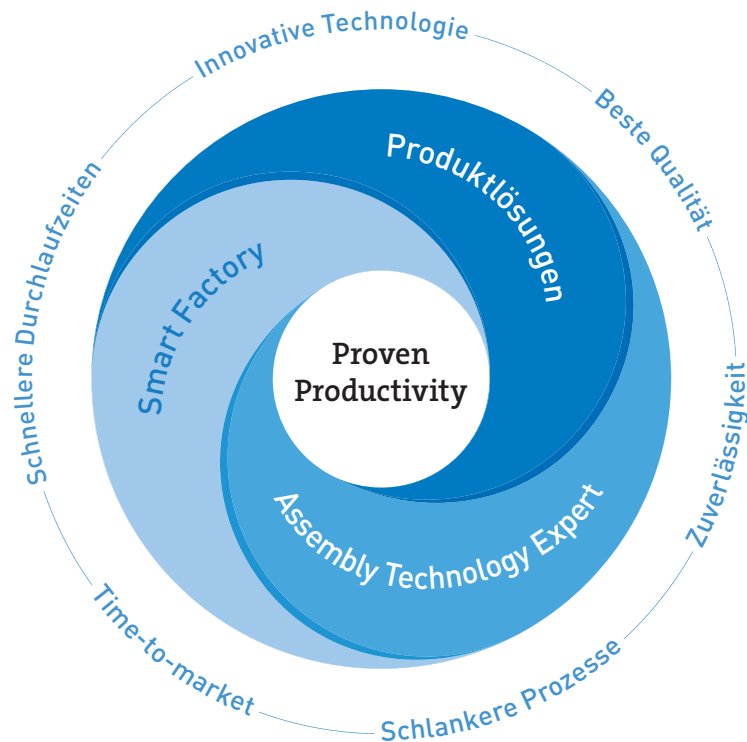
Innovative Technologie

Beste Qualität

Zuverlässigkeit

Schlankere Prozesse

Time-to-market

Schnellere Durchlaufzeiten

Produktlösungen

Smart Factory

Assembly Technology Expert

Proven Productivity